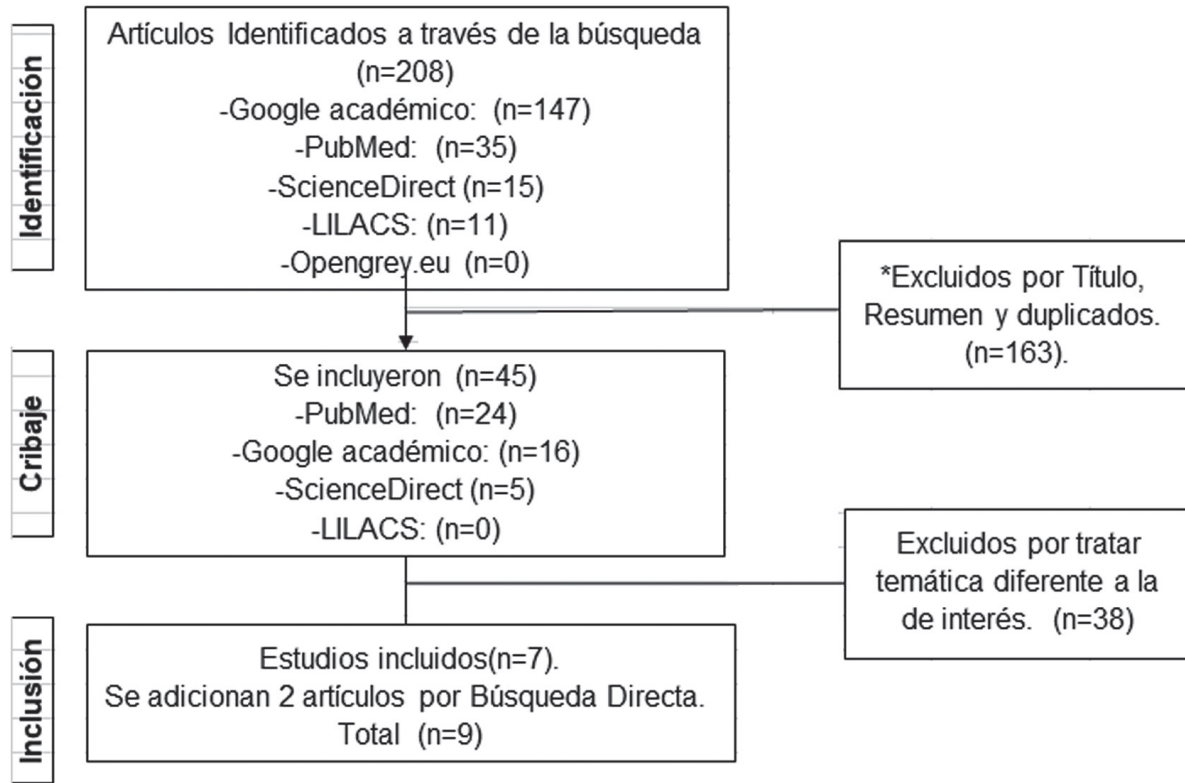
Identificación

Artículos Identificados a través de la búsqueda (n=208)
-Google académico: (n=147)
-PubMed: (n=35)
-ScienceDirect (n=15)
-LILACS: (n=11)
-Opengrey.eu (n=0)

*Excluidos por Título, Resumen y duplicados. (n=163).

Cribaje

Se incluyeron (n=45)
-PubMed: (n=24)
-Google académico: (n=16)
-ScienceDirect (n=5)
-LILACS: (n=0)

Excluidos por tratar temática diferente a la de interés. (n=38)

Inclusión

Estudios incluidos(n=7).
Se adicionan 2 artículos por Búsqueda Directa.
Total (n=9)